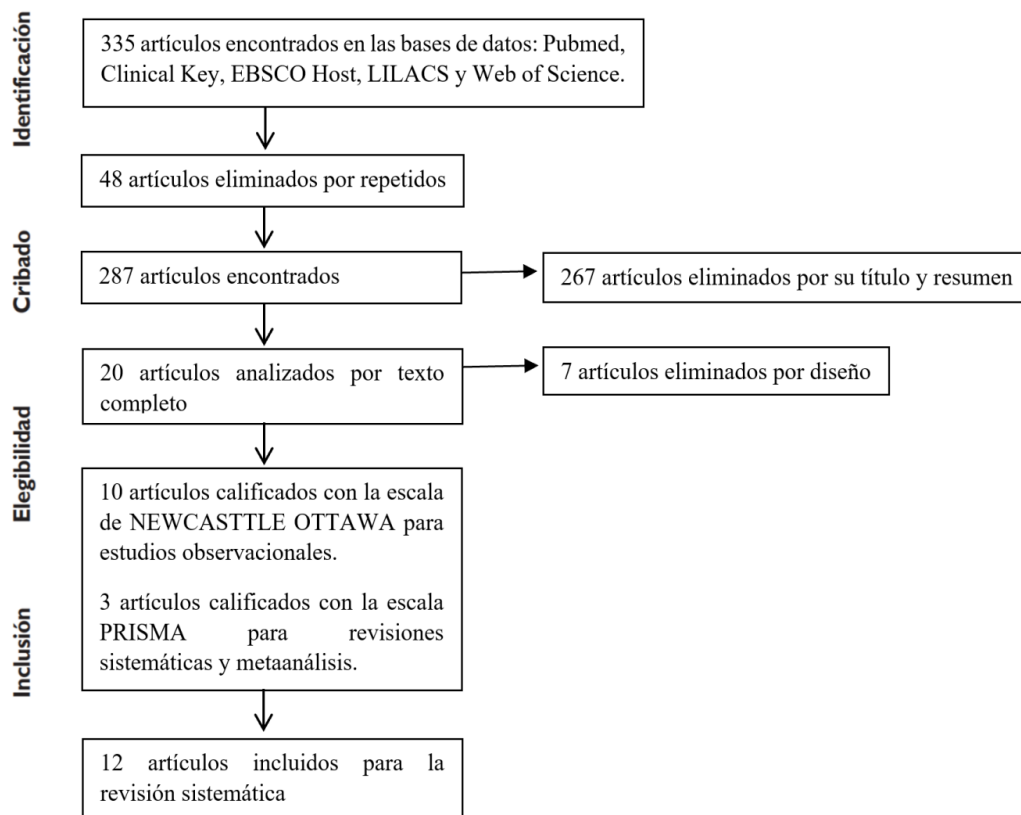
Identificación

335 artículos encontrados en las bases de datos: Pubmed, Clinical Key, EBSCO Host, LILACS y Web of Science.

48 artículos eliminados por repetidos

Cribado

287 artículos encontrados

267 artículos eliminados por su título y resumen

20 artículos analizados por texto completo

7 artículos eliminados por diseño

Elegibilidad

10 artículos calificados con la escala de NEWCASTTLE OTTAWA para estudios observacionales.

3 artículos calificados con la escala PRISMA para revisiones sistemáticas y metaanálisis.

Inclusión

12 artículos incluidos para la revisión sistemática